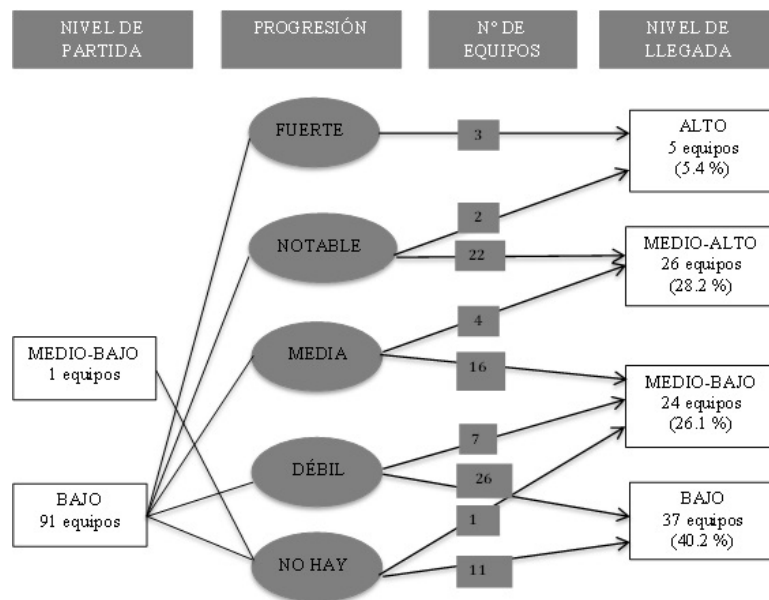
NIVEL DE PARTIDA

PROGRESIÓN

N° DE EQUIPOS

NIVEL DE LLEGADA

FUERTE

3

ALTO
5 equipos
(5.4 %)

2

NOTABLE

22

MEDIO-ALTO
26 equipos
(28.2 %)

4

MEDIO-BAJO
1 equipos

MEDIA

16

MEDIO-BAJO
24 equipos
(26.1 %)

7

DÉBIL

26

BAJO
91 equipos

1

BAJO
37 equipos
(40.2 %)

NO HAY

11